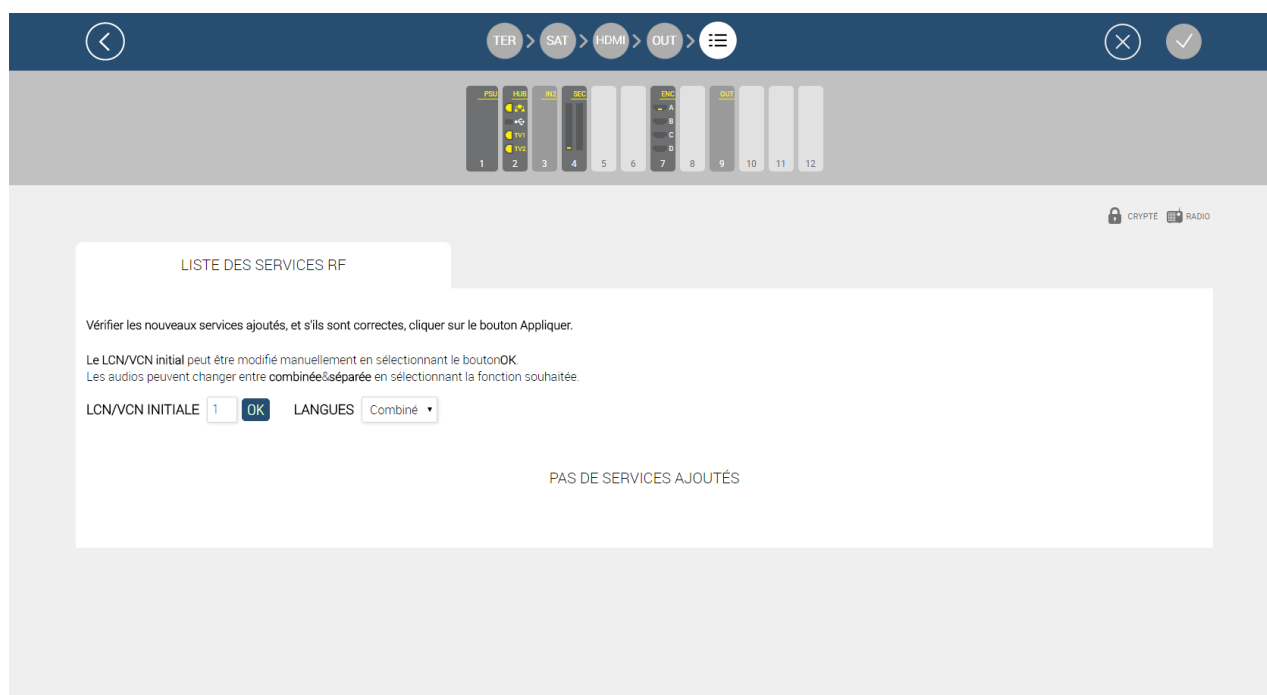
TER > SAT > HDMI > OUT >

PSU HUB IN2 SEC ENC OUT
TV1 TV2 A B C D
1 2 3 4 5 6 7 8 9 10 11 12

CRYPTÉ RADIO

LISTE DES SERVICES RF

Vérifier les nouveaux services ajoutés, et s'ils sont correctes, cliquer sur le bouton Appliquer.

Le LCN/VCN initial peut être modifié manuellement en sélectionnant le boutonOK.
Les audios peuvent changer entre combinée&séparée en sélectionnant la fonction souhaitée.

LCN/VCN INITIALE 1 OK LANGUES Combiné

PAS DE SERVICES AJOUTÉS